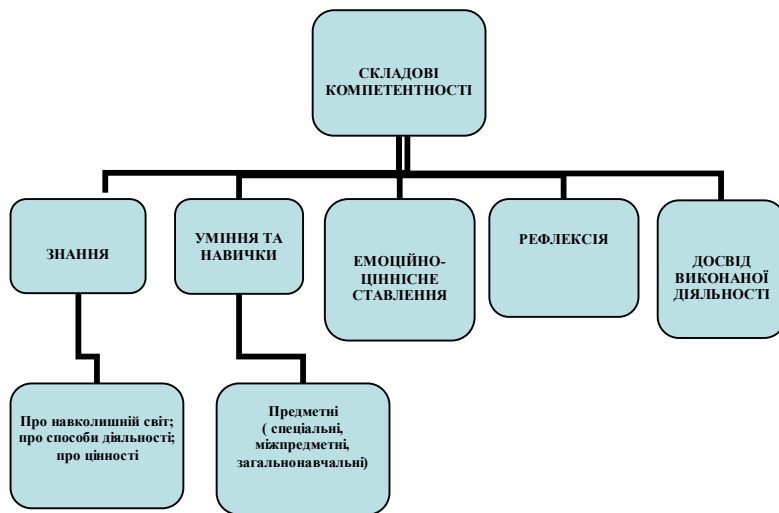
СКЛАДОВІ КОМПЕТЕНТНОСТІ

ЗНАННЯ

УМІННЯ ТА НАВИЧКИ

ЕМОЦІЙНО-ЦІННІСНЕ СТАВЛЕННЯ

РЕФЛЕКСІЯ

ДОСВІД ВИКОНАНОЇ ДІЯЛЬНОСТІ

Про навколишній світ; про способи діяльності; про цінності

Предметні ( спеціальні, міжпредметні, загальнонавчальні)